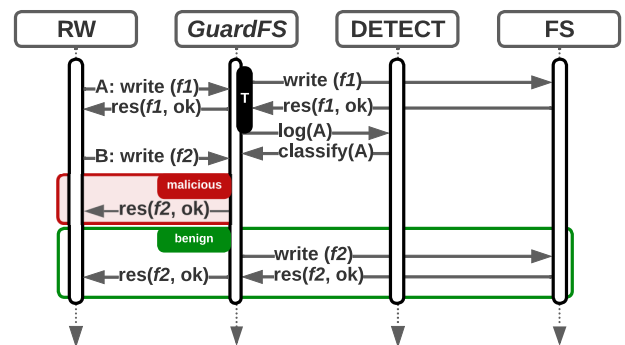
RW

*GuardFS*

DETECT

FS

A: write (*f1*)

res(*f1*, ok)

write (*f1*)

T

res(*f1*, ok)

log(A)

B: write (*f2*)

classify(A)

malicious

res(*f2*, ok)

benign

write (*f2*)

res(*f2*, ok)

res(*f2*, ok)